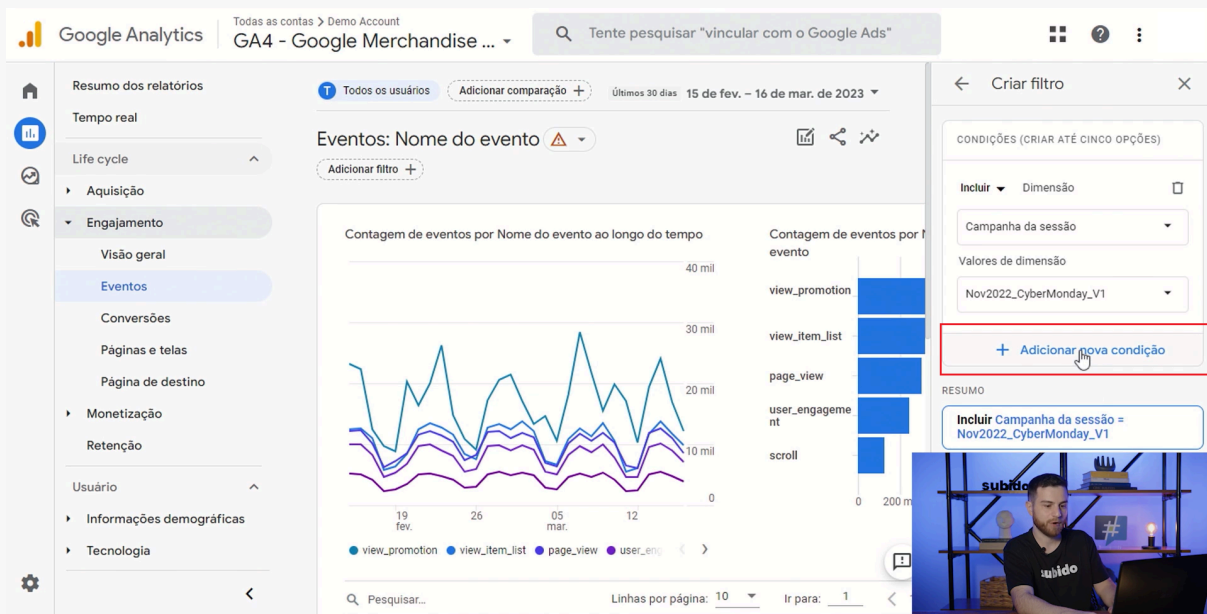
Google Analytics
Todas as contas > Demo Account
GA4 - Google Merchandise ...
Tente pesquisar "vincular com o Google Ads"

Resumo dos relatórios
Tempo real
Life cycle
Aquisição
Engajamento
Visão geral
Eventos
Conversões
Páginas e telas
Página de destino
Monetização
Retenção
Usuário
Informações demográficas
Tecnologia

T Todos os usuários
Adicionar comparação +
Últimos 30 dias 15 de fev. – 16 de mar. de 2023

Eventos: Nome do evento
Adicionar filtro +

Contagem de eventos por Nome do evento ao longo do tempo

40 mil
30 mil
20 mil
10 mil
0
19 fev.
26
05 mar.
12

view_promotion view_item_list page_view user_eng

Contagem de eventos por N evento
view_promotion
view_item_list
page_view
user_engagement
scroll
0 200 m

Pesquisar...
Linhas por página: 10
Ir para: 1

Criar filtro
CONDIÇÕES (CRIAR ATÉ CINCO OPÇÕES)
Incluir Dimensão
Campanha da sessão
Valores de dimensão
Nov2022_CyberMonday_V1
+ Adicionar nova condição
RESUMO
Incluir Campanha da sessão = Nov2022_CyberMonday_V1

subido
subido